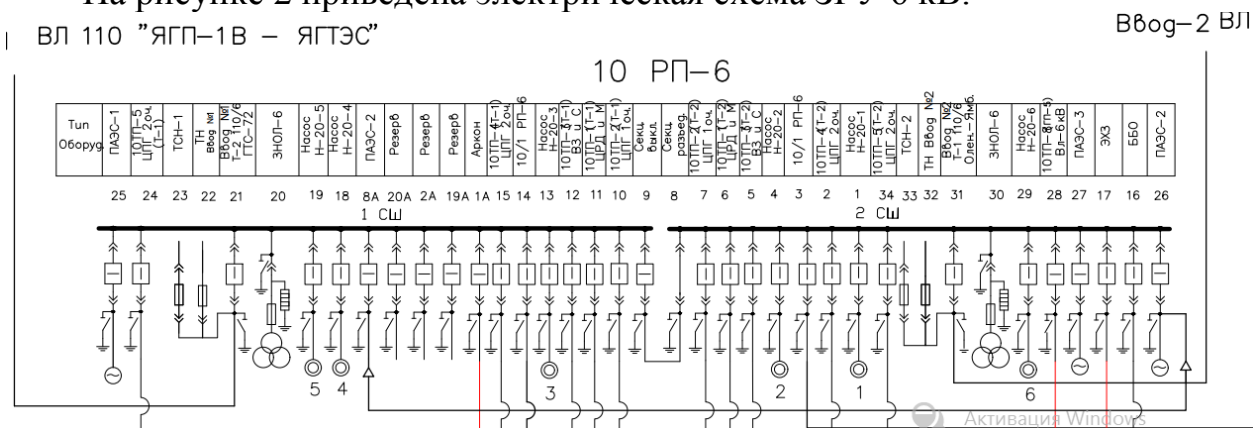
На рисунке 2 приведена электрическая схема ЗРУ 6 кВ.

ВЛ 110 "ЯГП–1В – ЯГТЭС"

Ввод–2 ВЛ

10 РП–6

| Тип Оборуд. | ПАЭС-1 | 10ТП-5 ЦПГ 2оч. (Т-1) | ТСН-1 | ТН Ввод №1 | Ввод №1 Т-2 110/6 ГТС-72 | ЗНОЛ-6 | Насос Н-20-5 | Насос Н-20-4 | ПАЭС-2 | Резерв | Резерв | Резерв | Аркон | 10ТП-4(Т-1) ЦПГ 2оч | 10/1 РП-6 | Насос Н-20-3 | 10ТП-3(Т-1) ВЗ и С | 10ТП-1(Т-1) ЦРД и М | 10ТП-2(Т-1) ЦПГ 1оч. | Секц. выкл. | Секц. развед. | 10ТП-2(Т-2) ЦПГ 1оч. | 10ТП-1(Т-2) ЦРД и М | 10ТП-3(Т-2) ВЗ и С | Насос Н-20-2 | 10/1 РП-6 | 10ТП-4(Т-2) ЦПГ 2оч. | Насос Н-20-1 | 10ТП-5(Т-2) ЦПГ 2оч. | ТСН-2 | ТН Ввод №2 | Ввод №2 Т-1 110/6 Олен.-Ямб. | ЗНОЛ-6 | Насос Н-20-6 | 10ТП-8(Т-5) Вл-6кВ | ПАЭС-3 | ЭХЗ | ББО | ПАЭС-2 |
|---|---|---|---|---|---|---|---|---|---|---|---|---|---|---|---|---|---|---|---|---|---|---|---|---|---|---|---|---|---|---|---|---|---|---|---|---|---|---|---|
| | 25 | 24 | 23 | 22 | 21 | 20 | 19 | 18 | 8А | 20А | 2А | 19А | 1А | 15 | 14 | 13 | 12 | 11 | 10 | 9 | 8 | 7 | 6 | 5 | 4 | 3 | 2 | 1 | 34 | 33 | 32 | 31 | 30 | 29 | 28 | 27 | 17 | 16 | 26 |

1 СШ

2 СШ

5 4 3 2 1 6

Активация Windows